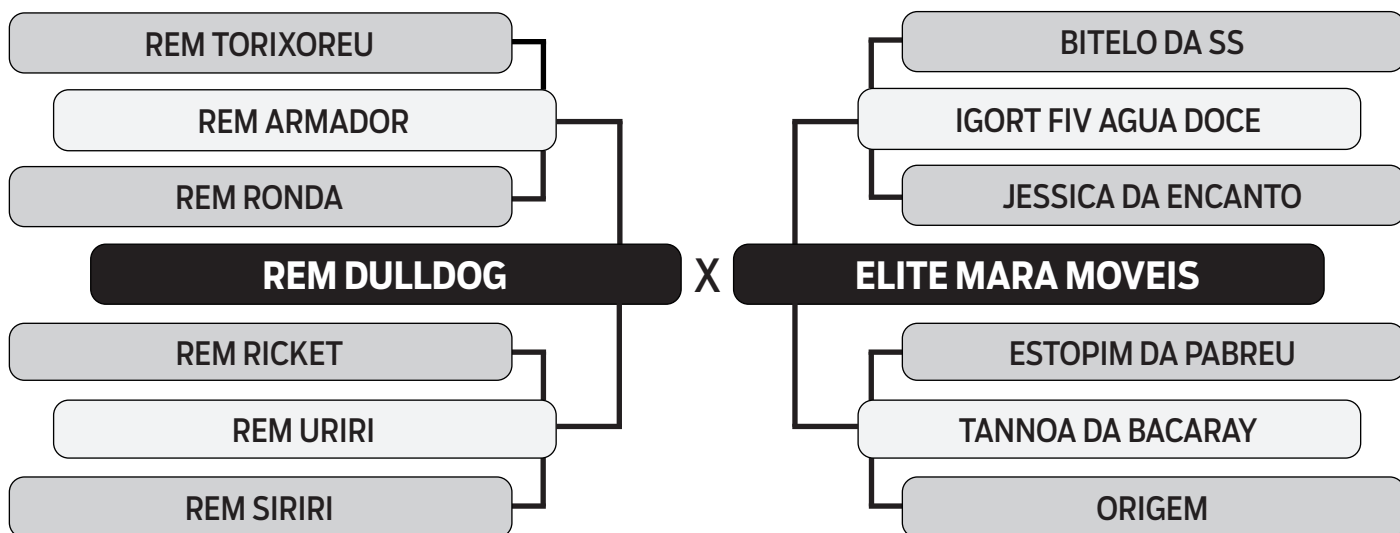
REM TORIXOREU

REM ARMADOR

REM RONDA

REM DULLDOG

REM RICKET

REM URIRI

REM SIRIRI

X

BITELO DA SS

IGORT FIV AGUA DOCE

JESSICA DA ENCANTO

ELITE MARA MOVEIS

ESTOPIM DA PABREU

TANNOA DA BACARAY

ORIGEM